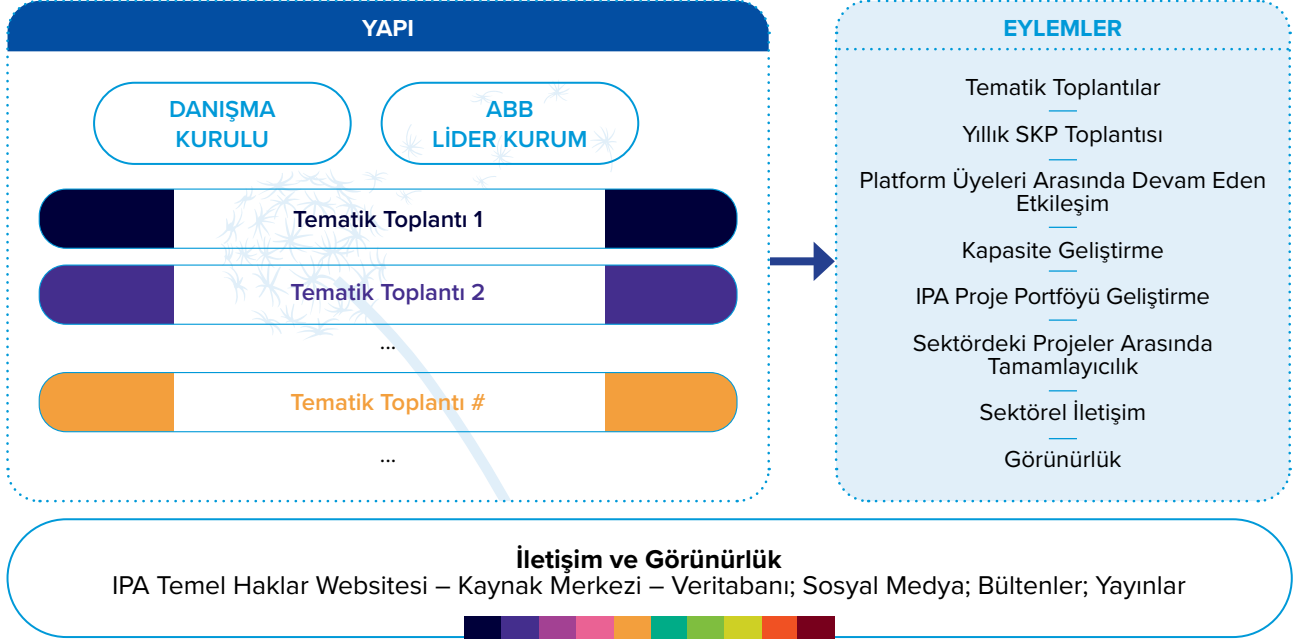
YAPI

DANIŞMA KURULU

ABB LİDER KURUM

Tematik Toplantı 1

Tematik Toplantı 2

...

Tematik Toplantı #

...

EYLEMLER

Tematik Toplantılar

Yıllık SKP Toplantısı

Platform Üyeleri Arasında Devam Eden Etkileşim

Kapasite Geliştirme

IPA Proje Portföyü Geliştirme

Sektördeki Projeler Arasında Tamamlayıcılık

Sektörel İletişim

Görünürlük

İletişim ve Görünürlük
IPA Temel Haklar Websitesi – Kaynak Merkezi – Veritabanı; Sosyal Medya; Bültenler; Yayınlar